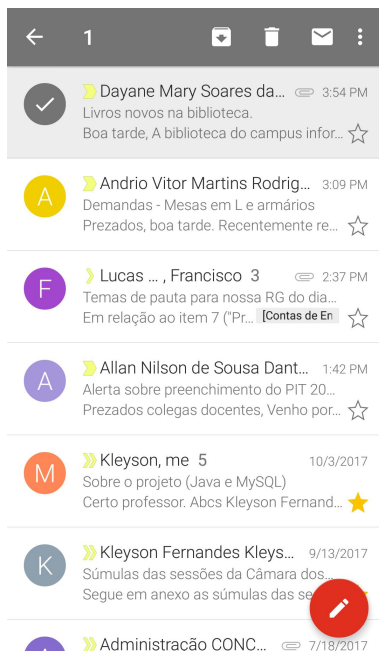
1

Dayane Mary Soares da... 3:54 PM
Livros novos na biblioteca.
Boa tarde, A biblioteca do campus infor...

A
Andrio Vitor Martins Rodrig... 3:09 PM
Demandas - Mesas em L e armários
Prezados, boa tarde. Recentemente re...

F
Lucas ... , Francisco 3 2:37 PM
Temas de pauta para nossa RG do dia...
Em relação ao item 7 ("Pr... [Contas de En

A
Allan Nilson de Sousa Dant... 1:42 PM
Alerta sobre preenchimento do PIT 20...
Prezados colegas docentes, Venho por...

M
Kleyson, me 5 10/3/2017
Sobre o projeto (Java e MySQL)
Certo professor. Abcs Kleyson Fernand...

K
Kleyson Fernandes Kleys... 9/13/2017
Súmulas das sessões da Câmara dos...
Segue em anexo as súmulas das se...

Administração CONC... 7/18/2017